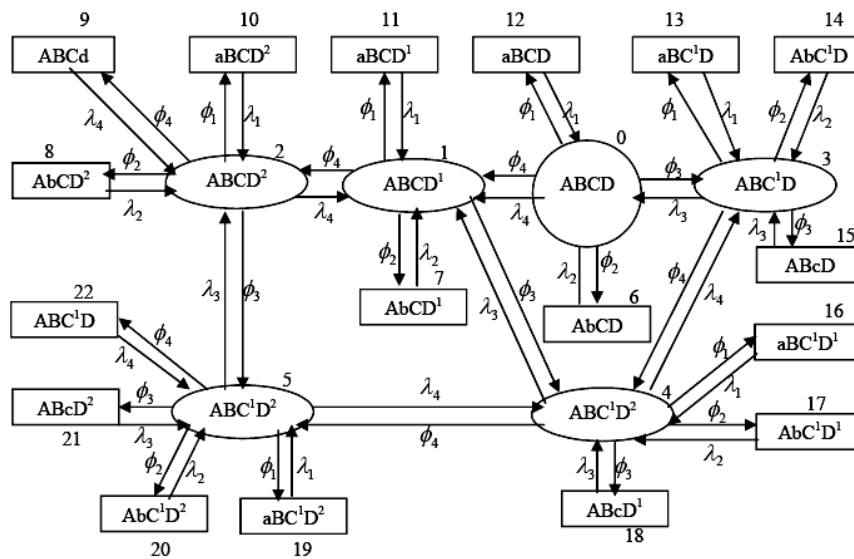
9
ABCd
10
$aBCD^2$
11
$aBCD^1$
12
aBCD
13
$aBC^1D$
14
$AbC^1D$
$\lambda_4$
$\phi_4$
$\phi_1$
$\lambda_1$
$\phi_1$
$\lambda_1$
$\phi_1$
$\lambda_1$
$\phi_1$
$\lambda_1$
$\phi_2$
$\lambda_2$
8
$AbCD^2$
$\phi_2$
$\lambda_2$
2
$ABCD^2$
$\phi_4$
$\lambda_4$
1
$ABCD^1$
$\phi_4$
$\lambda_4$
0
ABCD
$\phi_3$
$\lambda_3$
3
$ABC^1D$
$\lambda_3$
$\phi_3$
15
ABcD
$\phi_2$
$\lambda_2$
7
$AbCD^1$
$\lambda_2$
$\phi_2$
6
AbCD
$\lambda_3$
$\phi_3$
$\lambda_3$
$\phi_3$
$\phi_4$
$\lambda_4$
22
$ABC^1D$
$\phi_4$
$\lambda_4$
16
$aBC^1D^1$
$\phi_1$
$\lambda_1$
$\phi_3$
5
$ABC^1D^2$
$\lambda_4$
4
$ABC^1D^2$
$\phi_2$
17
$AbC^1D^1$
$ABcD^2$
21
$\lambda_3$
$\phi_4$
$\lambda_2$
$\phi_2$
$\lambda_2$
$\phi_1$
$\lambda_1$
$\lambda_3$
$\phi_3$
$AbC^1D^2$
$aBC^1D^2$
$ABcD^1$
18
20
19